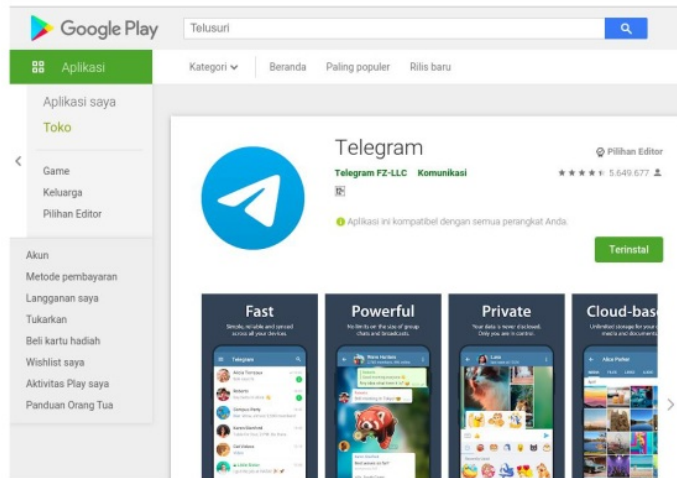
Google Play

Telusuri

Aplikasi

Kategori

Beranda

Paling populer

Rilis baru

Aplikasi saya

Toko

Game

Keluarga

Pilihan Editor

Akun

Metode pembayaran

Langganan saya

Tukarkan

Beli kartu hadiah

Wishlist saya

Aktivitas Play saya

Panduan Orang Tua

Telegram

Pilihan Editor

Telegram FZ-LLC Komunikasi

5.649.677

Aplikasi ini kompatibel dengan semua perangkat Anda.

Terinstal

Fast

Simple, reliable and synced across all your devices.

Powerful

No limits on the size of your chats and broadcasts.

Private

Your data is never disclosed. Only you are in control.

Cloud-base

Unlimited storage for your media and documents